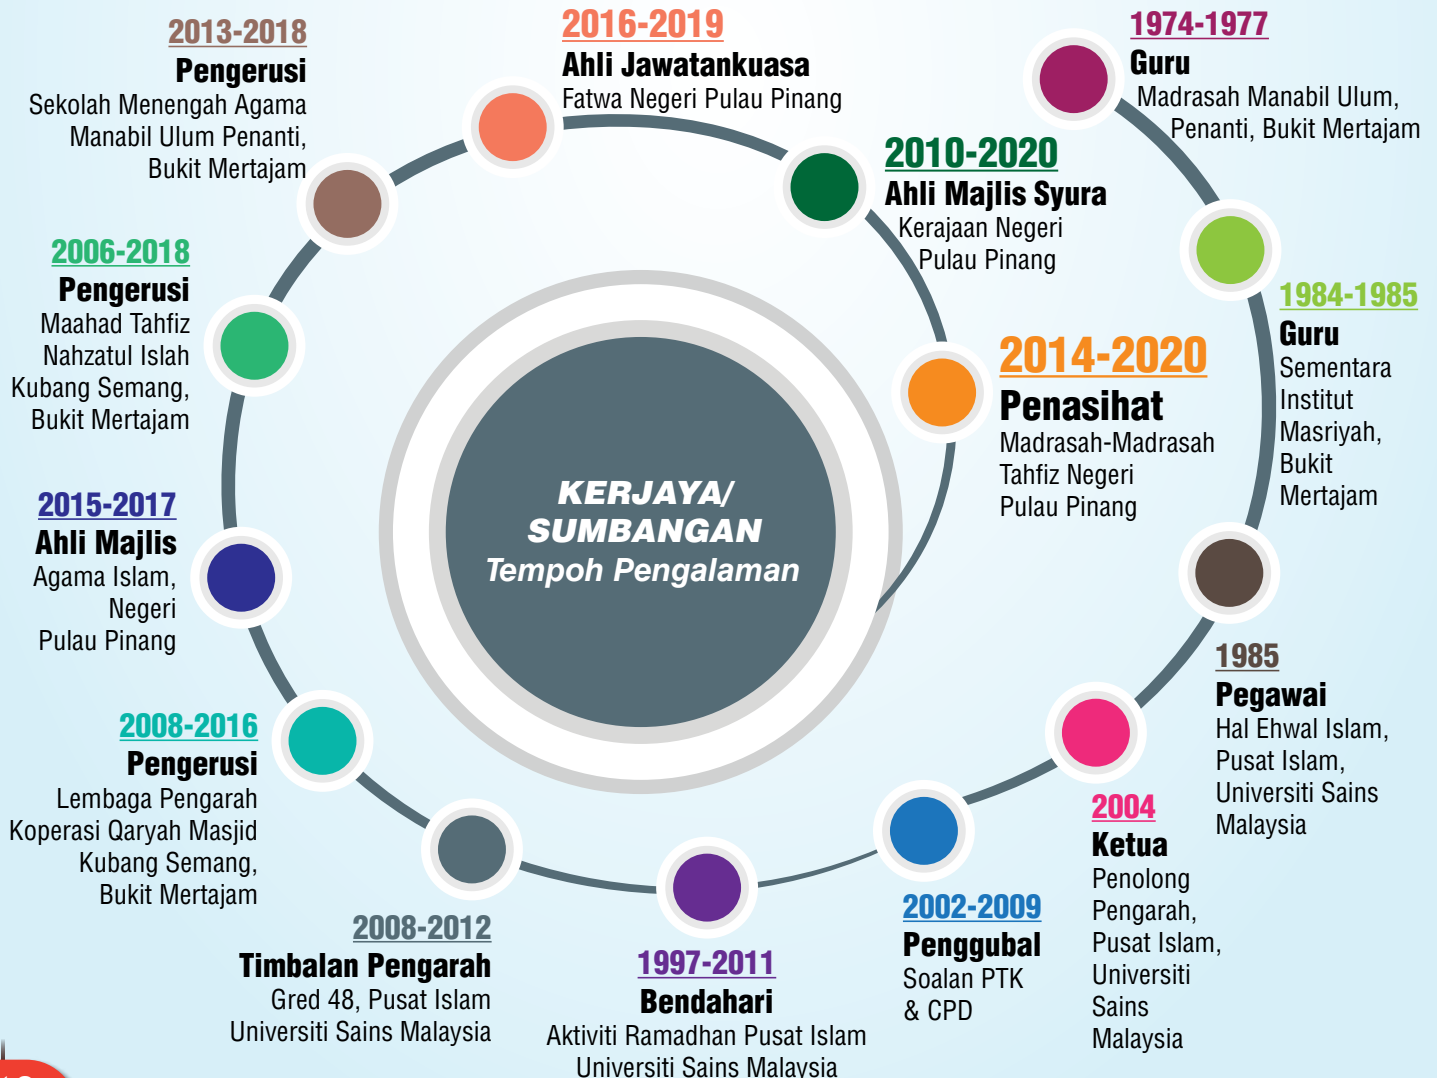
KERJAYA/ SUMBANGAN
Tempoh Pengalaman

1974-1977
Guru
Madrasah Manabil Ulum, Penanti, Bukit Mertajam

1984-1985
Guru
Sementara Institut Masriyah, Bukit Mertajam

1985
Pegawai
Hal Ehwal Islam, Pusat Islam, Universiti Sains Malaysia

2004
Ketua
Penolong Pengarah, Pusat Islam, Universiti Sains Malaysia

2002-2009
Penggubal
Soalan PTK & CPD

1997-2011
Bendahari
Aktiviti Ramadhan Pusat Islam Universiti Sains Malaysia

2008-2012
Timbalan Pengarah
Gred 48, Pusat Islam Universiti Sains Malaysia

2008-2016
Pengerusi
Lembaga Pengarah Koperasi Qaryah Masjid Kubang Semang, Bukit Mertajam

2015-2017
Ahli Majlis
Agama Islam, Negeri Pulau Pinang

2006-2018
Pengerusi
Maahad Tahfiz Nahzatul Islah Kubang Semang, Bukit Mertajam

2013-2018
Pengerusi
Sekolah Menengah Agama Manabil Ulum Penanti, Bukit Mertajam

2016-2019
Ahli Jawatankuasa
Fatwa Negeri Pulau Pinang

2010-2020
Ahli Majlis Syura
Kerajaan Negeri Pulau Pinang

2014-2020
Penasihat
Madrasah-Madrasah Tahfiz Negeri Pulau Pinang